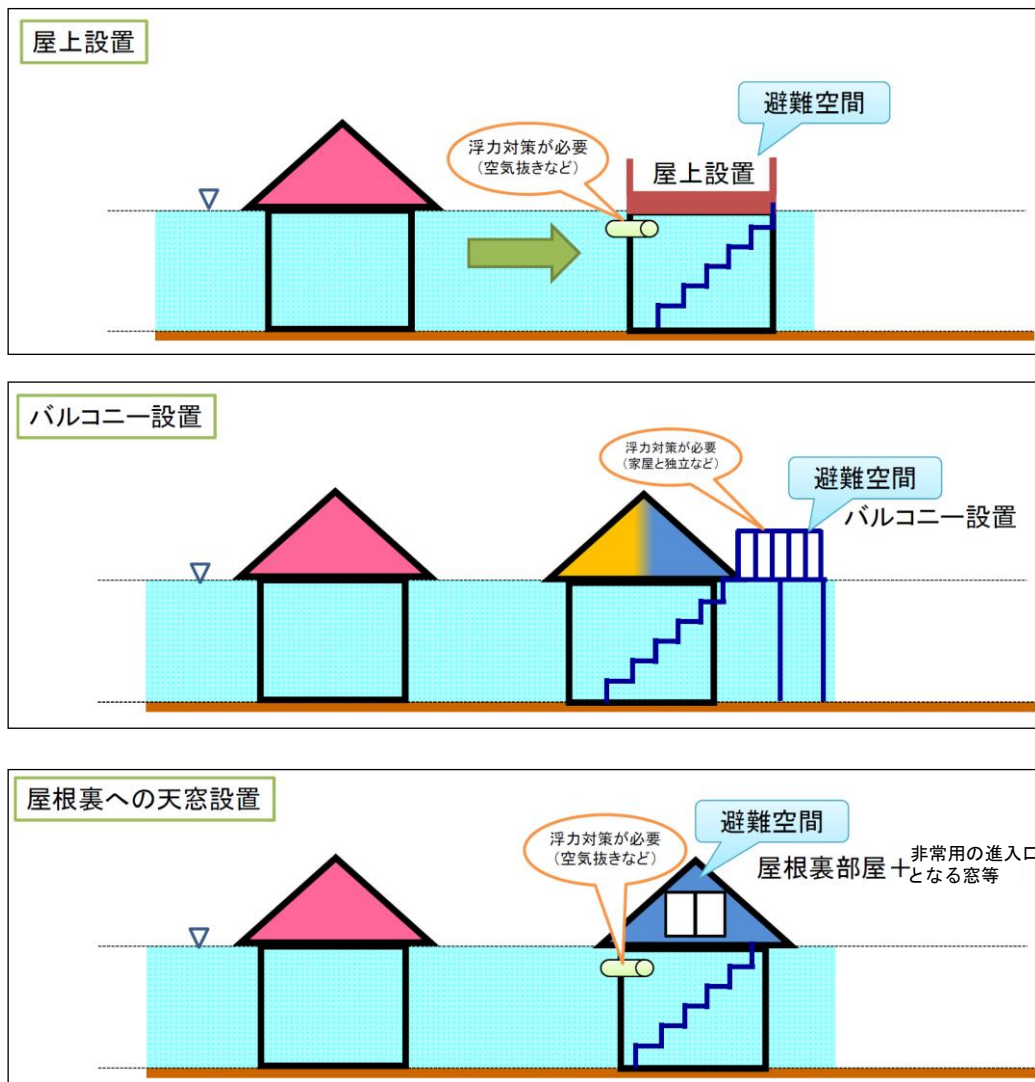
屋上設置

避難空間

浮力対策が必要
（空気抜きなど）

屋上設置

バルコニー設置

浮力対策が必要
（家屋と独立など）

避難空間

バルコニー設置

屋根裏への天窓設置

避難空間

浮力対策が必要
（空気抜きなど）

屋根裏部屋＋非常用の進入口
となる窓等